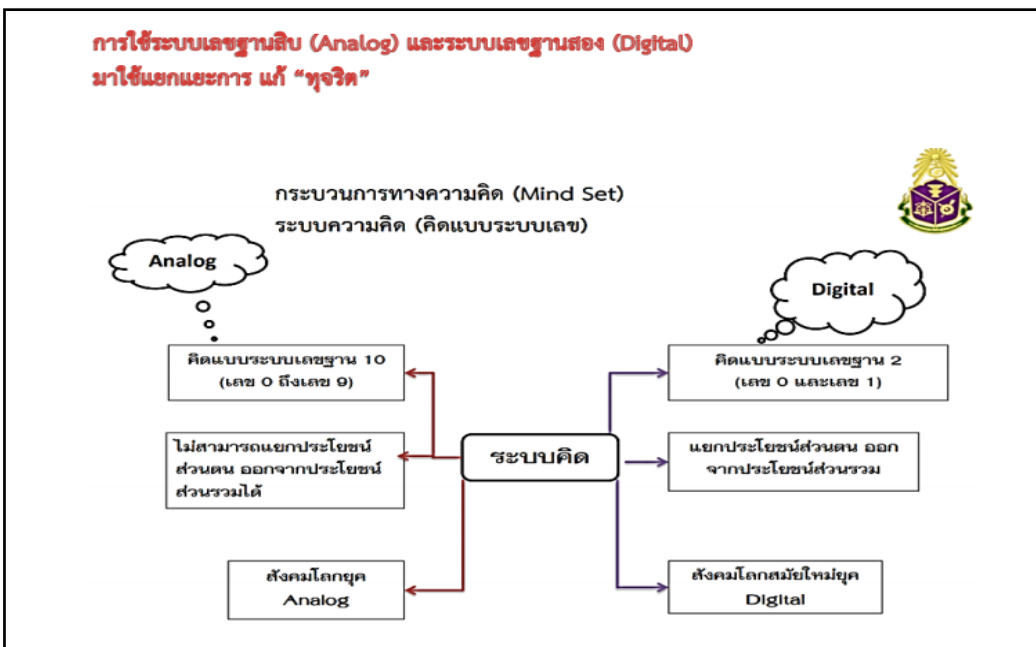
การใช้ระบบเลขฐานสิบ (Analog) และระบบเลขฐานสอง (Digital) มาใช้แยกแยะการ แก้ "ทุจริต"

กระบวนการทางความคิด (Mind Set)
ระบบความคิด (คิดแบบระบบเลข)

Analog

Digital

คิดแบบระบบเลขฐาน 10 (เลข 0 ถึงเลข 9)

ไม่สามารถแยกประโยชน์ส่วนตน ออกจากประโยชน์ส่วนรวมได้

สังคมโลกยุค Analog

ระบบคิด

คิดแบบระบบเลขฐาน 2 (เลข 0 และเลข 1)

แยกประโยชน์ส่วนตน ออกจากประโยชน์ส่วนรวม

สังคมโลกสมัยใหม่ยุค Digital